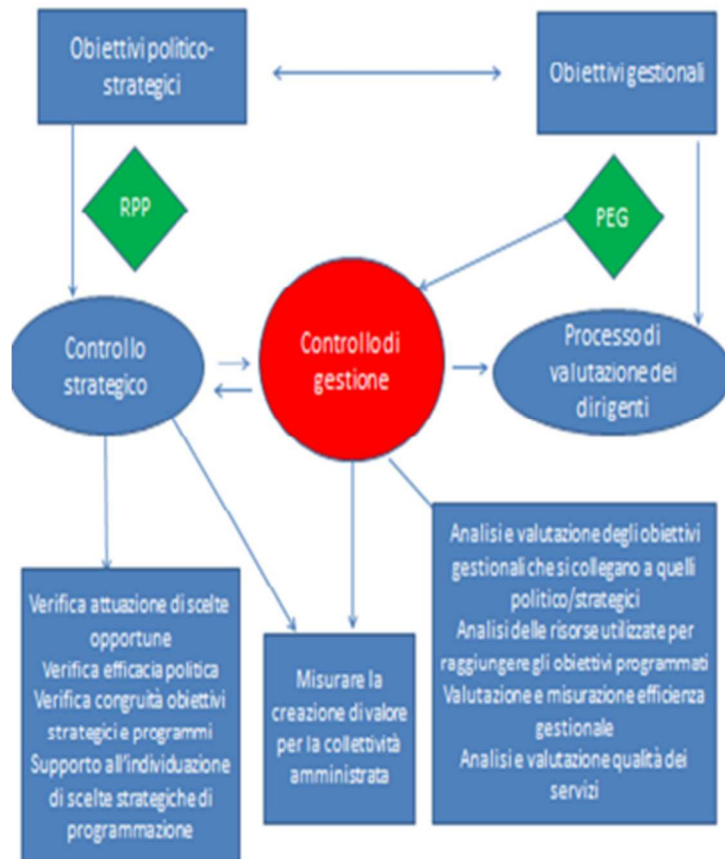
Obiettivi politico-strategici

Obiettivi gestionali

RPP

PEG

Controllo strategico

Controllo di gestione

Processo di valutazione dei dirigenti

Verifica attuazione di scelte opportune
Verifica efficacia politica
Verifica congruità obiettivi strategici e programmi
Supporto all'individuazione di scelte strategiche di programmazione

Misurare la creazione di valore per la collettività amministrata

Analisi e valutazione degli obiettivi gestionali che si collegano a quelli politico/strategici
Analisi delle risorse utilizzate per raggiungere gli obiettivi programmati
Valutazione e misurazione efficienza gestionale
Analisi e valutazione qualità dei servizi